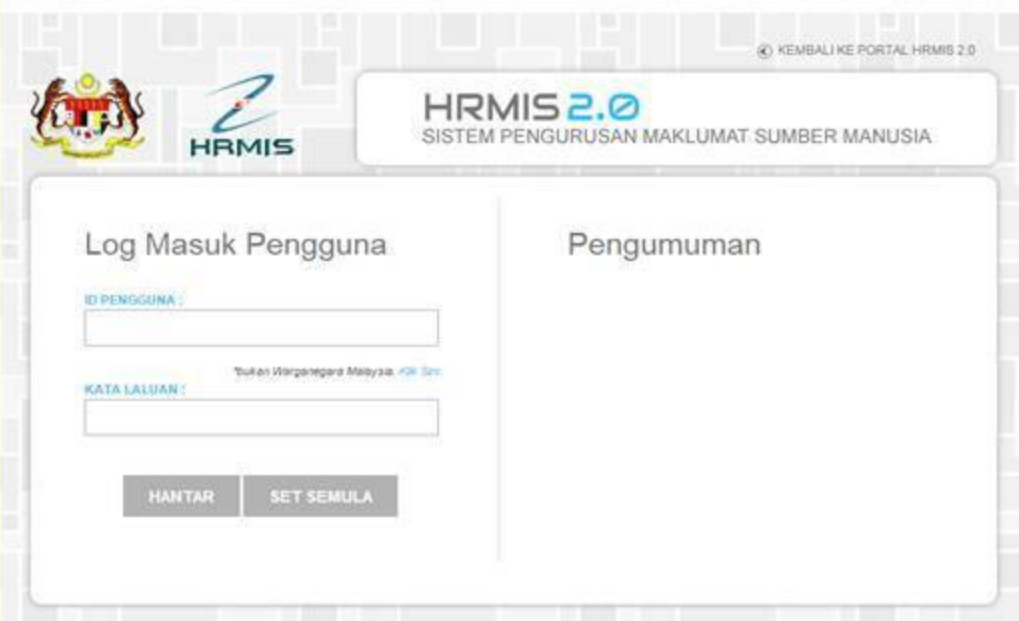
KEMBALI KE PORTAL HRMIS 2.0

HRMIS

HRMIS 2.0
SISTEM PENGURUSAN MAKLUMAT SUMBER MANUSIA

Log Masuk Pengguna

ID PENGGUNA :

*bukan Warganegara Malaysia. Klik Sini

KATA LALUAN :

HANTAR SET SEMULA

Pengumuman